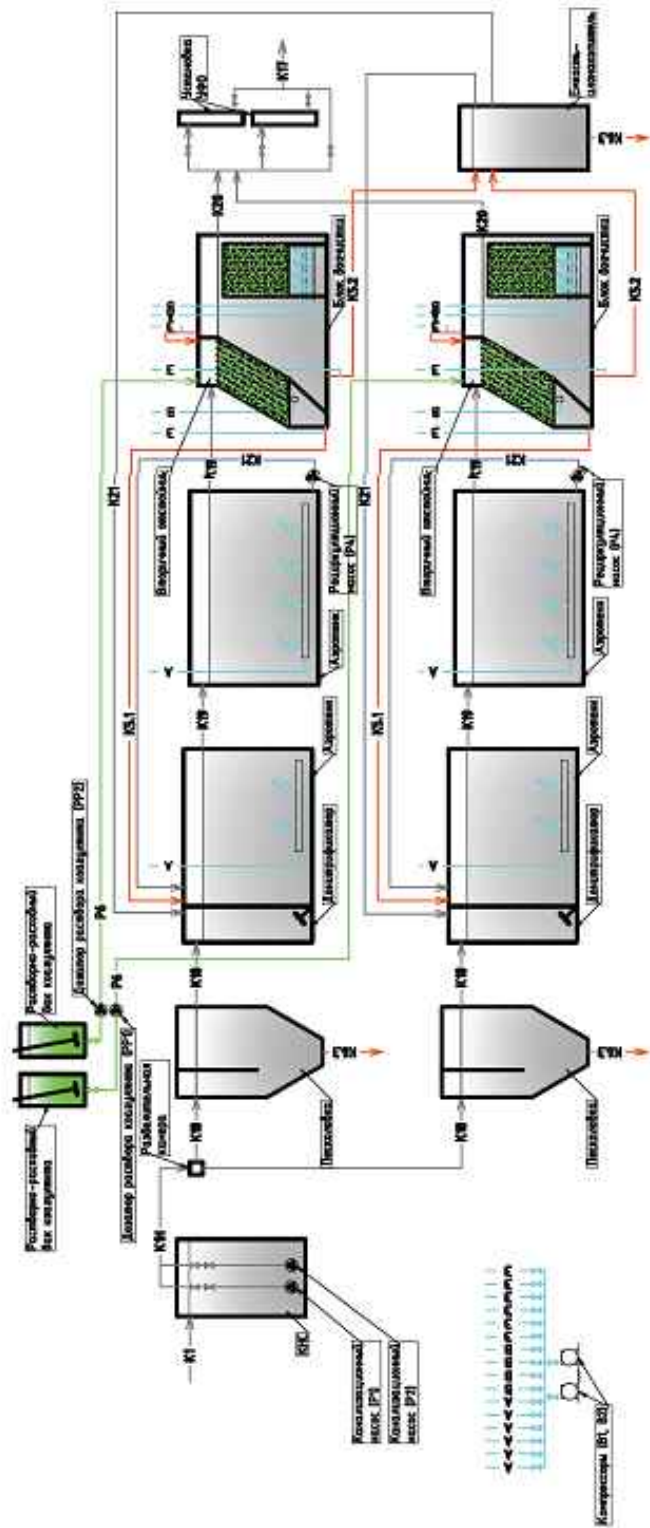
Растворно-расходный бак коагулянта

Растворно-расходный бак коагулянта

Дозатор раствора коагулянта (РР2)

Дозатор раствора коагулянта (РР1)

Р6

Р6

Разделительная камера

К1

К1Н

КНС

Канализационный насос (Р1)

Канализационный насос (Р2)

К1В

К1В

К1В

К1В

Песколовка

Песколовка

К6.3

К6.3

Денитрификатор

Денитрификатор

Аэротенк

Аэротенк

Аэротенк

Аэротенк

К5.1

К5.1

К1В

К1В

Рециркуляционный насос (Р4)

Рециркуляционный насос (Р4)

Воздушный насос

Воздушный насос

К21

К21

К1В

К1В

Блок доочистки

Блок доочистки

К5.2

К5.2

К20

К20

Установка УФО

К17

Емкость-накопитель

К6.3

Компрессоры (В1, В2)